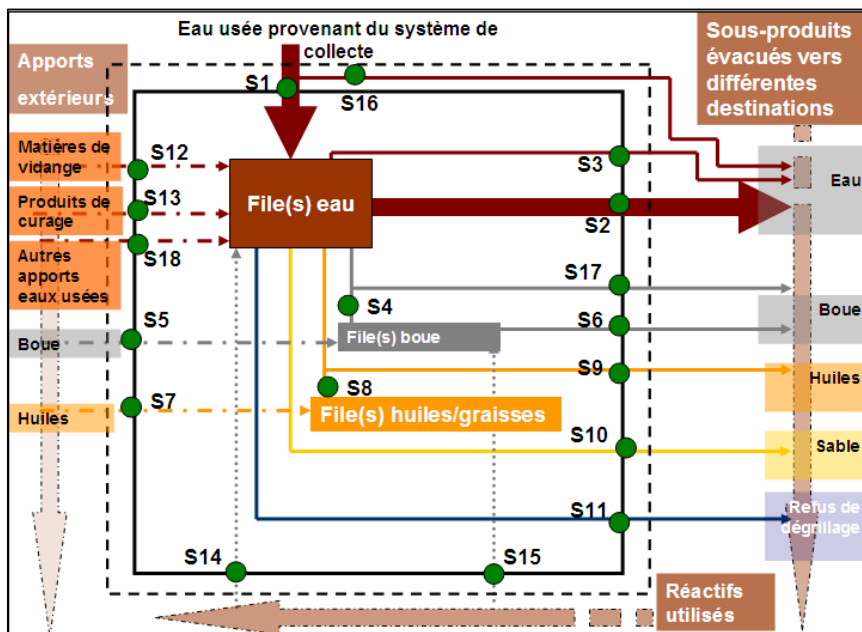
Eau usée provenant du système de collecte

Apports extérieurs

Sous-produits évacués vers différentes destinations

S1

S16

Matières de vidange

S12

Produits de curage

S13

Autres apports eaux usées

S18

File(s) eau

S3

Eau

S2

S17

S4

Boue

S5

File(s) boue

S6

Boue

S9

S8

Huiles

Huiles

S7

File(s) huiles/graisses

S10

Sable

S11

Refus de dégrillage

S14

S15

Réactifs utilisés